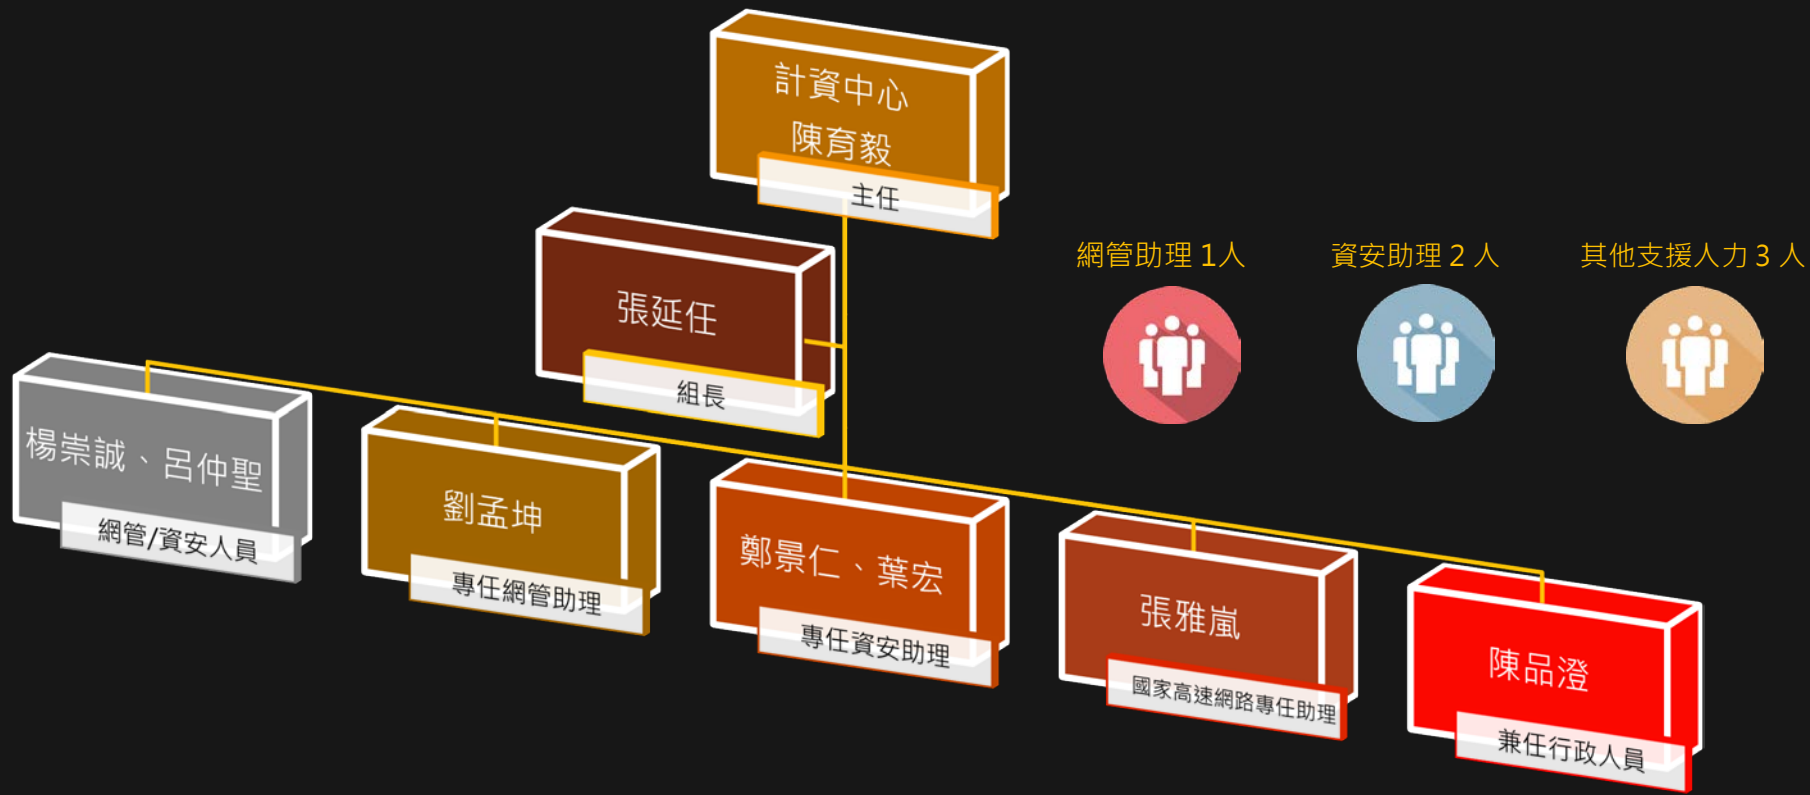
計資中心
陳育毅
主任

張延任
組長

網管助理 1人

資安助理 2 人

其他支援人力 3 人

楊崇誠、呂仲聖
網管/資安人員

劉孟坤
專任網管助理

鄭景仁、葉宏
專任資安助理

張雅嵐
國家高速網路專任助理

陳品澄
兼任行政人員